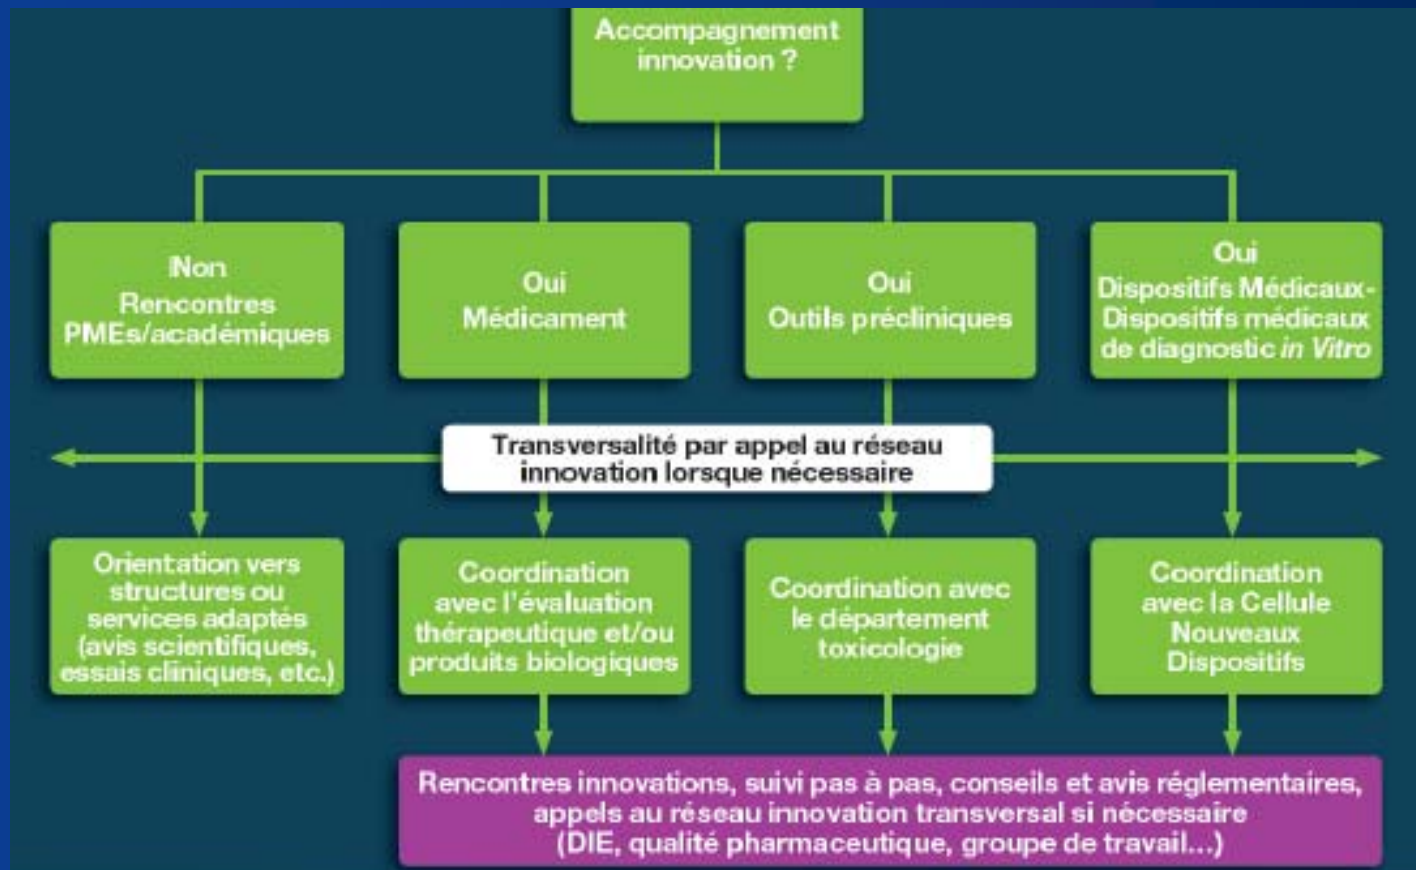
Accompagnement innovation ?

Non
Rencontres PMEs/académiques

Oui
Médicament

Oui
Outils précliniques

Oui
Dispositifs Médicaux-Dispositifs médicaux de diagnostic *in Vitro*

Transversalité par appel au réseau innovation lorsque nécessaire

Orientation vers structures ou services adaptés (avis scientifiques, essais cliniques, etc.)

Coordination avec l'évaluation thérapeutique et/ou produits biologiques

Coordination avec le département toxicologie

Coordination avec la Cellule Nouveaux Dispositifs

Rencontres innovations, suivi pas à pas, conseils et avis réglementaires, appels au réseau innovation transversal si nécessaire (DIE, qualité pharmaceutique, groupe de travail...)